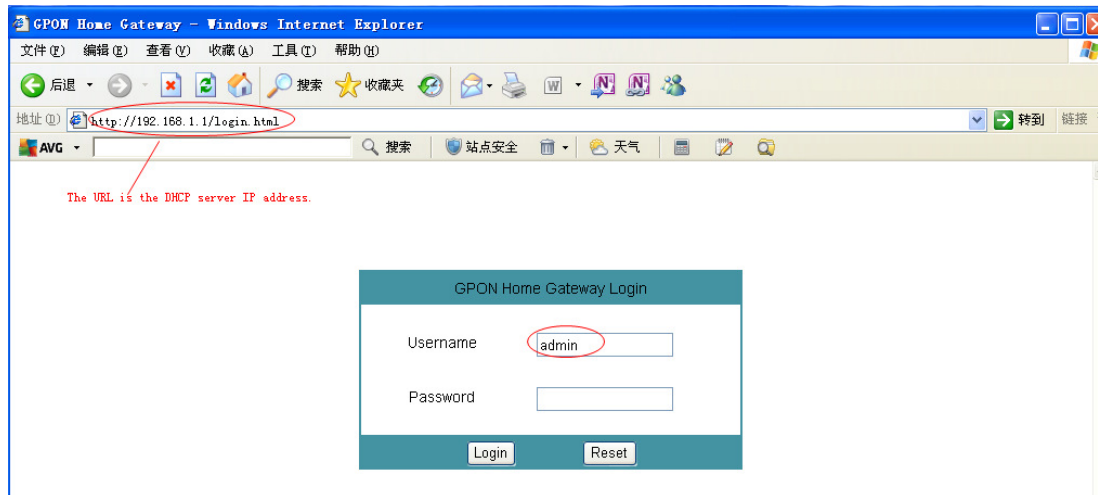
GPON Home Gateway - Windows Internet Explorer

文件(F) 编辑(E) 查看(V) 收藏(A) 工具(T) 帮助(H)

后退 搜索 收藏夹

地址(D) http://192.168.1.1/login.html 转到 链接

AVG 搜索 站点安全 天气

The URL is the DHCP server IP address.

GPON Home Gateway Login

Username admin

Password

Login Reset